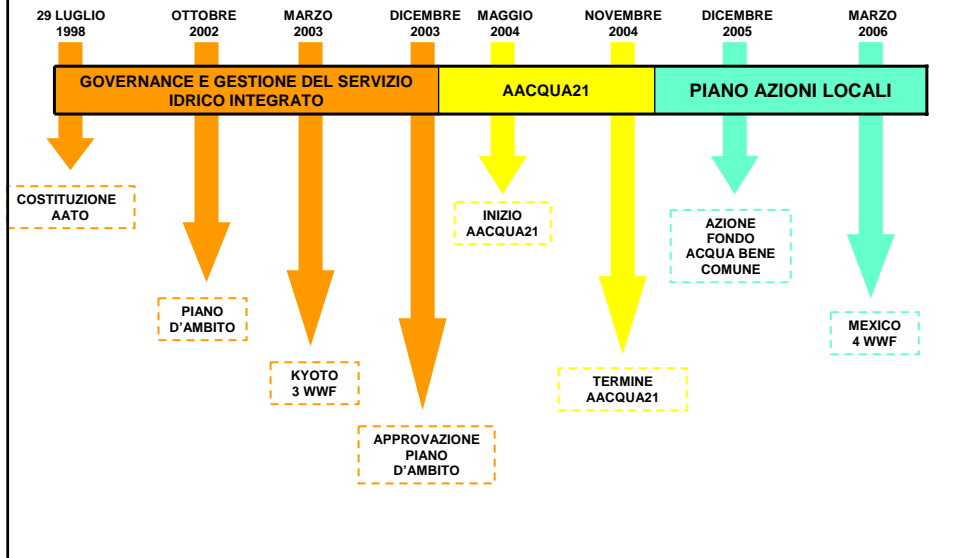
29 LUGLIO 1998

OTTOBRE 2002

MARZO 2003

DICEMBRE 2003

MAGGIO 2004

NOVEMBRE 2004

DICEMBRE 2005

MARZO 2006

GOVERNANCE E GESTIONE DEL SERVIZIO IDRICO INTEGRATO

AACQUA21

PIANO AZIONI LOCALI

COSTITUZIONE AATO

PIANO D'AMBITO

KYOTO 3 WWF

APPROVAZIONE PIANO D'AMBITO

INIZIO AACQUA21

TERMINE AACQUA21

AZIONE FONDO ACQUA BENE COMUNE

MEXICO 4 WWF